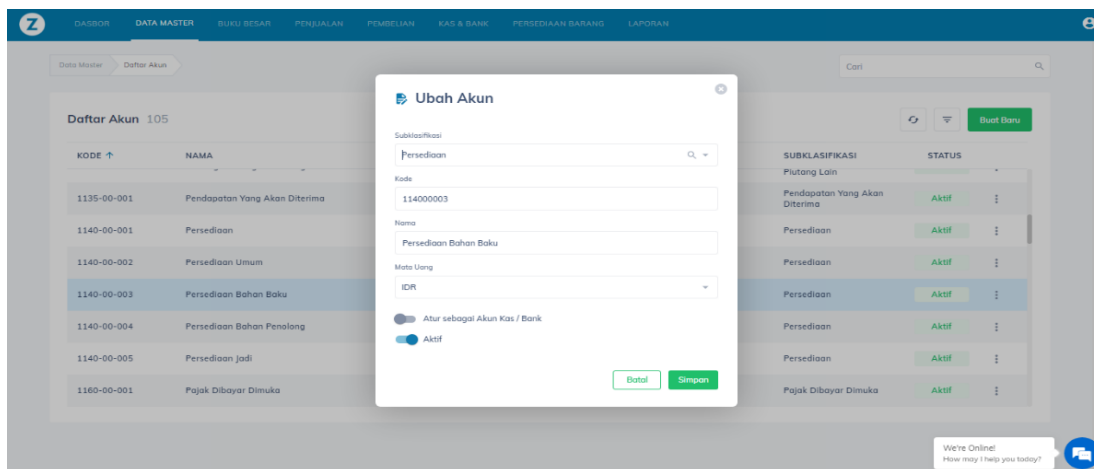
DASBOR DATA MASTER BUKU BESAR PENJUALAN PEMBELIAN KAS & BANK PERSEDIAAN BARANG LAPORAN

Data Master Daftar Akun

Cari

Daftar Akun 105

Buat Baru

| KODE ↑ | NAMA | SUBKLASIFIKASI | STATUS |
|---|---|---|---|
| | | Piutang Lain | |
| 1135-00-001 | Pendapatan Yang Akan Diterima | Pendapatan Yang Akan Diterima | Aktif |
| 1140-00-001 | Persediaan | Persediaan | Aktif |
| 1140-00-002 | Persediaan Umum | Persediaan | Aktif |
| 1140-00-003 | Persediaan Bahan Baku | Persediaan | Aktif |
| 1140-00-004 | Persediaan Bahan Penolong | Persediaan | Aktif |
| 1140-00-005 | Persediaan Jadi | Persediaan | Aktif |
| 1160-00-001 | Pajak Dibayar Dimuka | Pajak Dibayar Dimuka | Aktif |

Ubah Akun

Subklasifikasi
Persediaan

Kode
114000003

Nama
Persediaan Bahan Baku

Mata Uang
IDR

Atur sebagai Akun Kas / Bank

Aktif

Batal Simpan

We're Online!
How may I help you today?